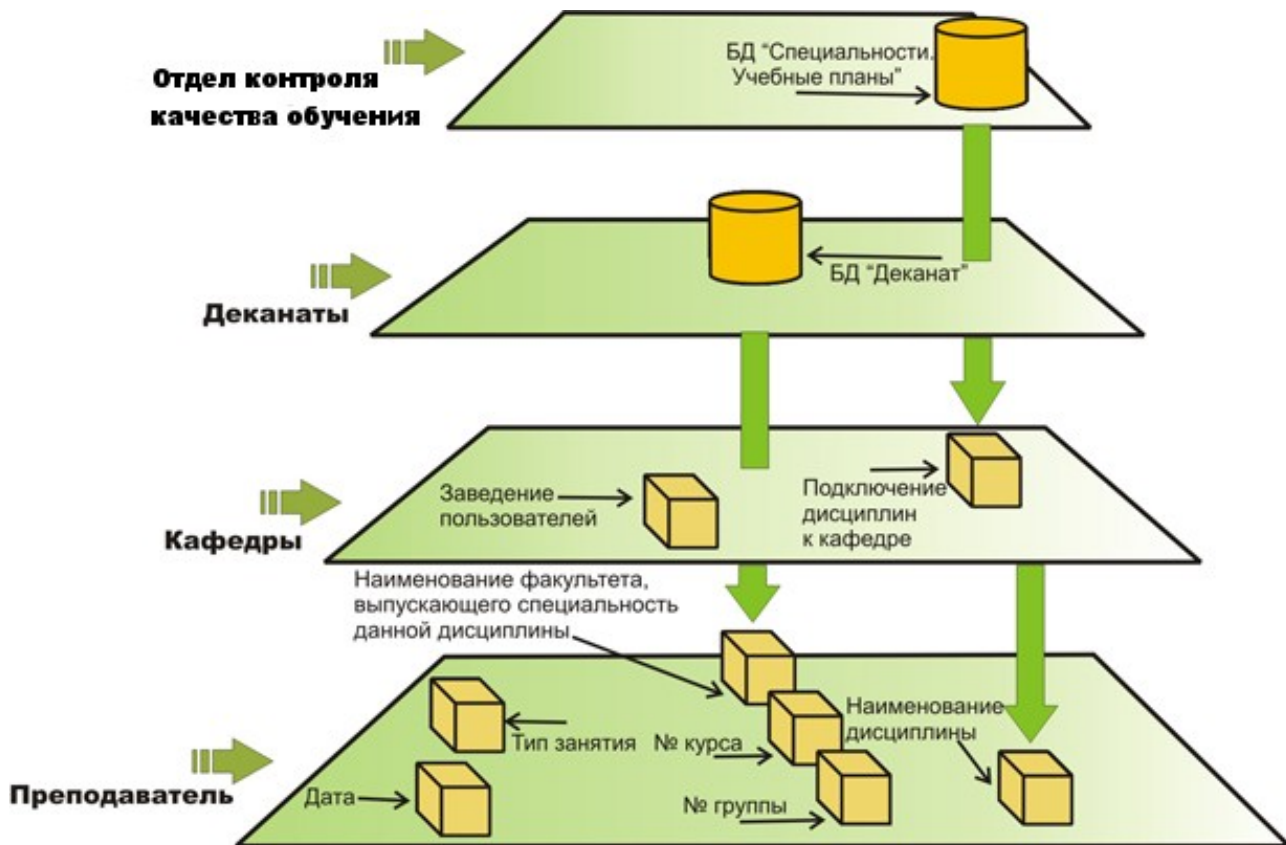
Отдел контроля качества обучения

БД "Специальности, Учебные планы"

БД "Деканат"

Деканаты

Заведение пользователей

Подключение дисциплин к кафедре

Кафедры

Наименование факультета, выпускающего специальность данной дисциплины

Тип занятия

№ курса

Наименование дисциплины

Дата

№ группы

Преподаватель